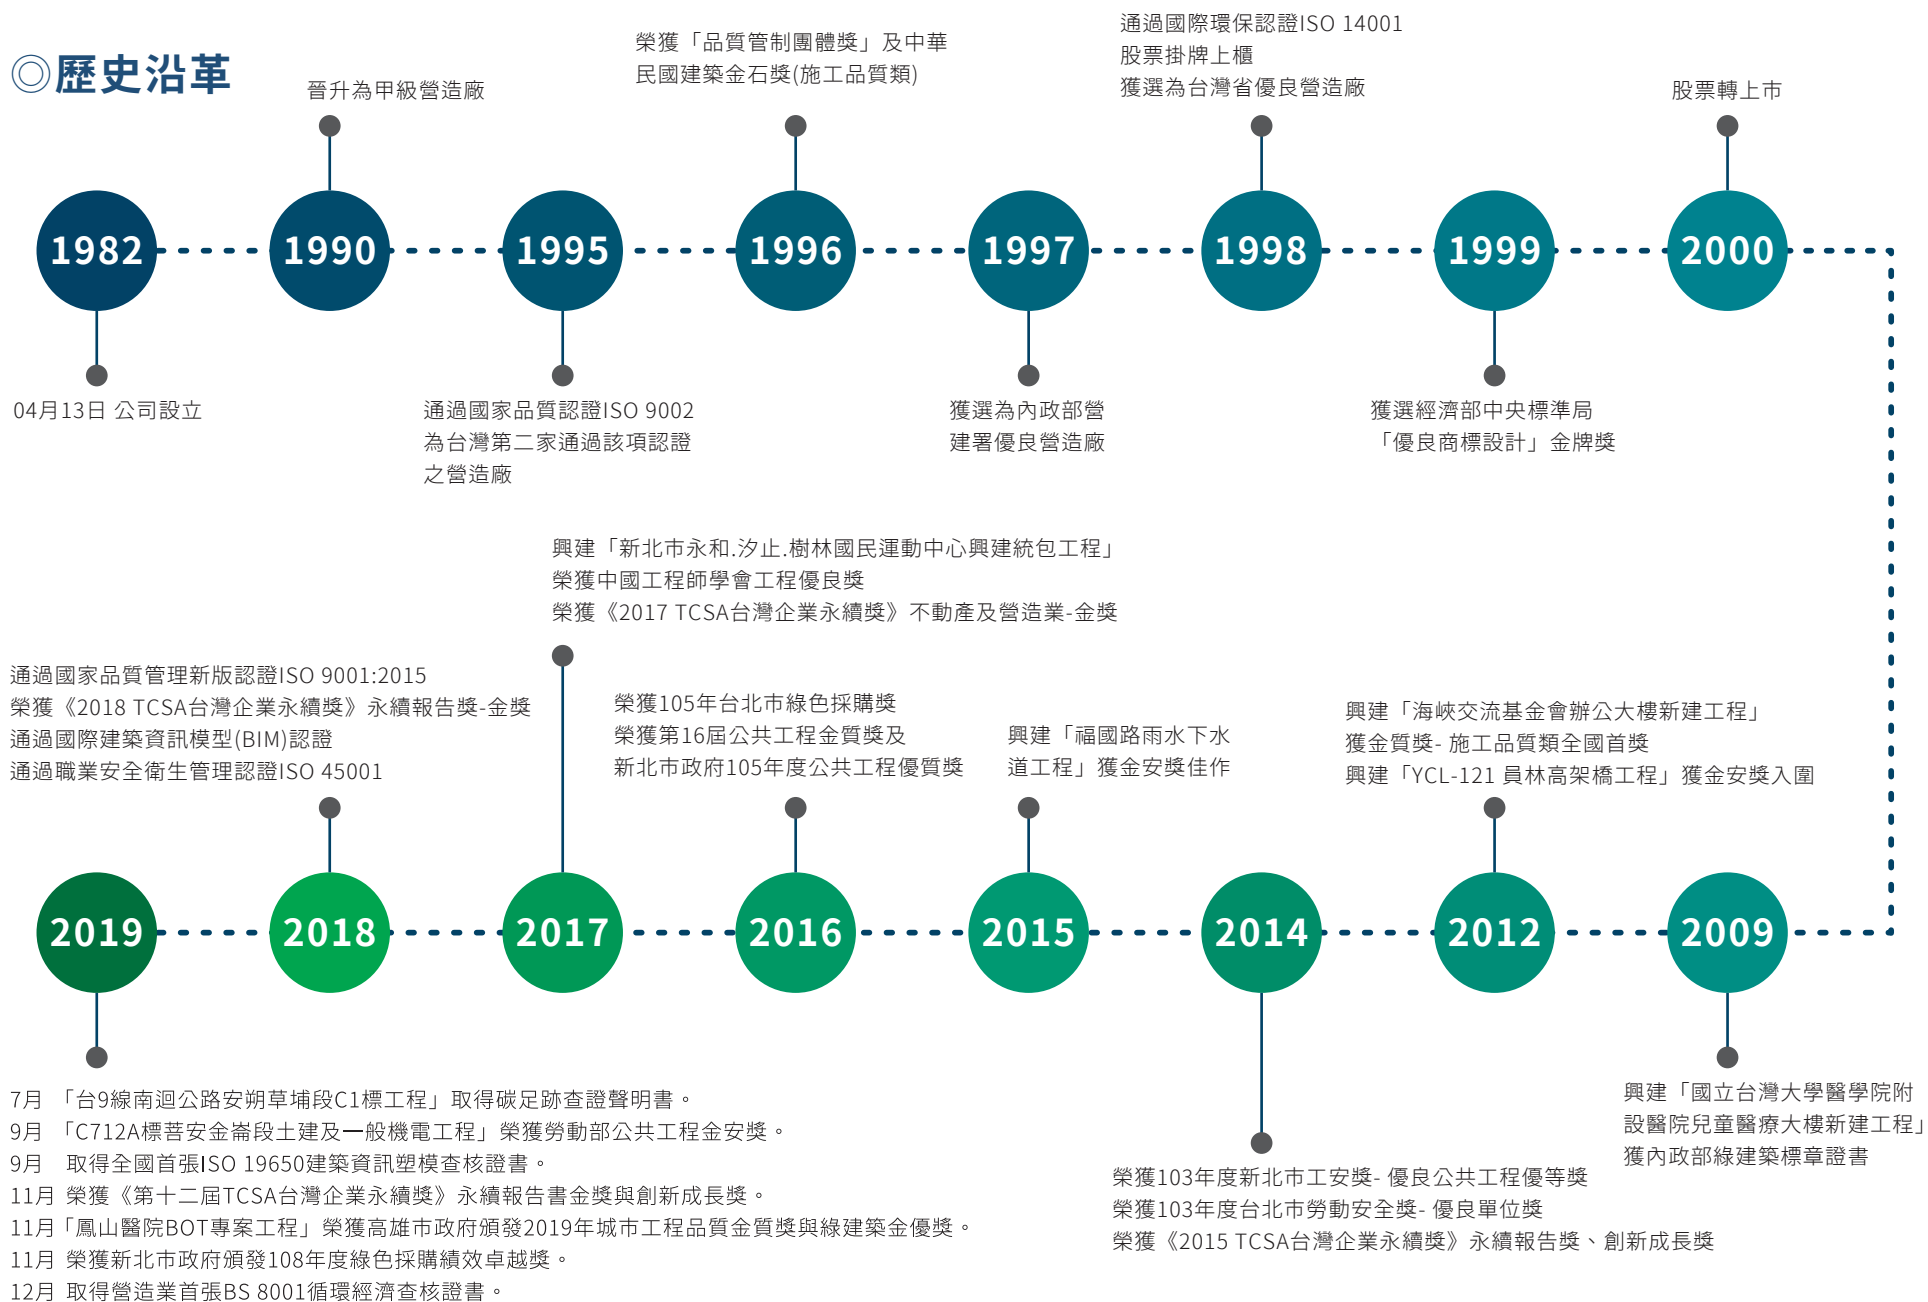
◎歷史沿革

1982
04月13日 公司設立

1990
晉升為甲級營造廠

1995
通過國家品質認證ISO 9002
為台灣第二家通過該項認證之營造廠

1996
榮獲「品質管制團體獎」及中華民國建築金石獎(施工品質類)

1997
獲選為內政部營建署優良營造廠

1998
通過國際環保認證ISO 14001
股票掛牌上櫃
獲選為台灣省優良營造廠

1999
獲選經濟部中央標準局「優良商標設計」金牌獎

2000
股票轉上市

2009
興建「國立台灣大學醫學院附設醫院兒童醫療大樓新建工程」
獲內政部綠建築標章證書

2012
興建「海峽交流基金會辦公大樓新建工程」
獲金質獎- 施工品質類全國首獎
興建「YCL-121 員林高架橋工程」獲金安獎入圍

2014
榮獲103年度新北市工安獎- 優良公共工程優等獎
榮獲103年度台北市勞動安全獎- 優良單位獎
榮獲《2015 TCSA台灣企業永續獎》永續報告獎、創新成長獎

2015
興建「福國路雨水下水道工程」獲金安獎佳作

2016
榮獲105年台北市綠色採購獎
榮獲第16屆公共工程金質獎及
新北市政府105年度公共工程優質獎

2017
興建「新北市永和.汐止.樹林國民運動中心興建統包工程」
榮獲中國工程師學會工程優良獎
榮獲《2017 TCSA台灣企業永續獎》不動產及營造業-金獎

2018
通過國家品質管理新版認證ISO 9001:2015
榮獲《2018 TCSA台灣企業永續獎》永續報告獎-金獎
通過國際建築資訊模型(BIM)認證
通過職業安全衛生管理認證ISO 45001

2019
7月 「台9線南迴公路安朔草埔段C1標工程」取得碳足跡查證聲明書。
9月 「C712A標菩安金崙段土建及一般機電工程」榮獲勞動部公共工程金安獎。
9月 取得全國首張ISO 19650建築資訊塑模查核證書。
11月 榮獲《第十二屆TCSA台灣企業永續獎》永續報告書金獎與創新成長獎。
11月「鳳山醫院BOT專案工程」榮獲高雄市政府頒發2019年城市工程品質金質獎與綠建築金優獎。
11月 榮獲新北市政府頒發108年度綠色採購績效卓越獎。
12月 取得營造業首張BS 8001循環經濟查核證書。